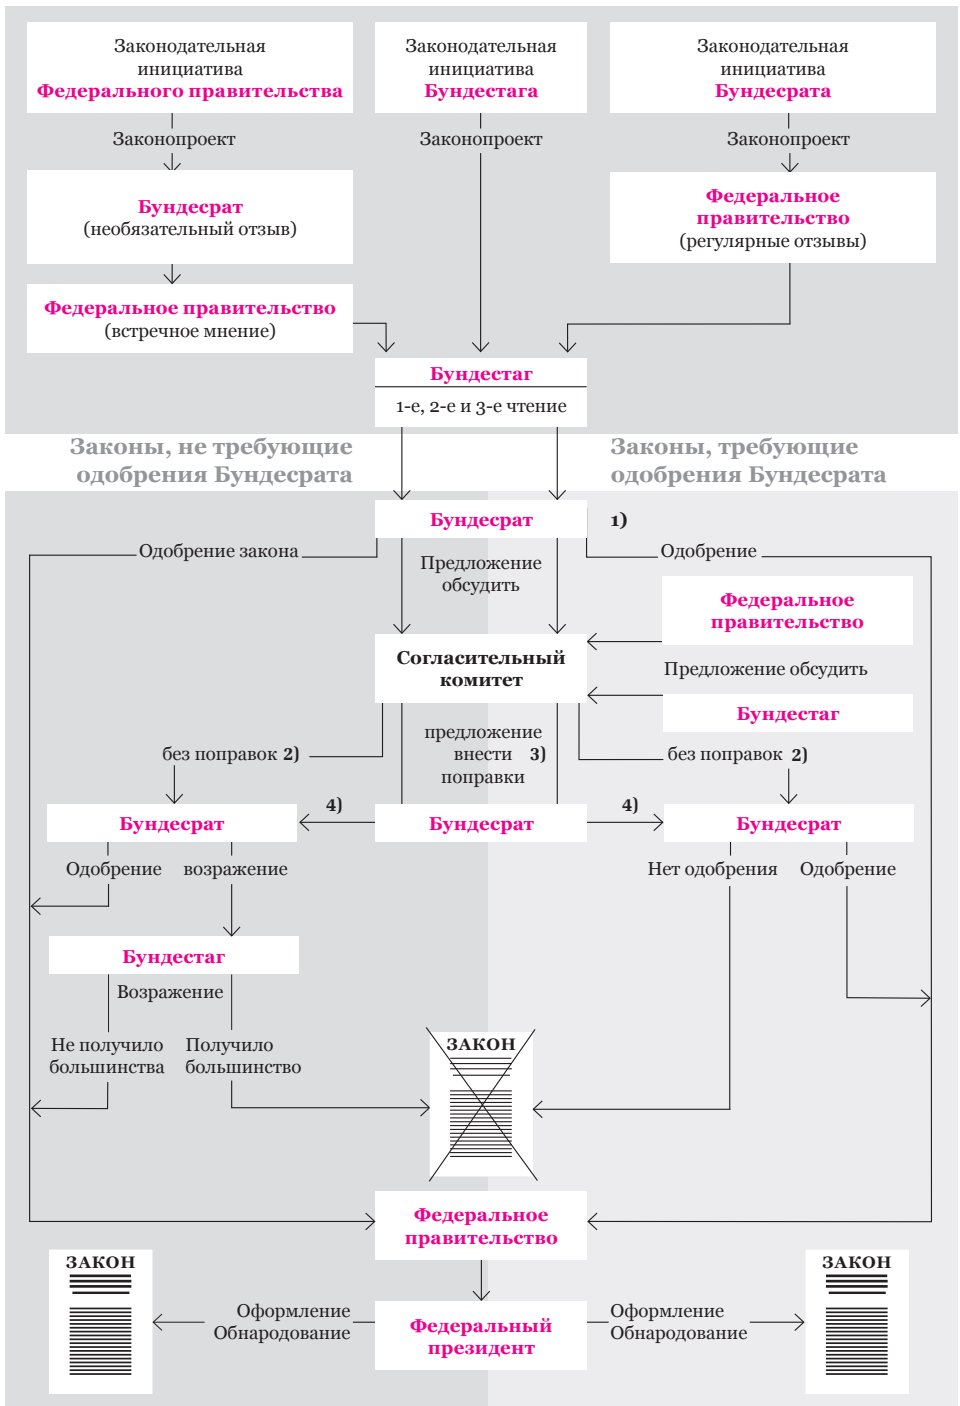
Законодательная инициатива Федерального правительства

Законопроект

Бундесрат
(необязательный отзыв)

Федеральное правительство
(встречное мнение)

Законодательная инициатива Бундестага

Законопроект

Законодательная инициатива Бундесрата

Законопроект

Федеральное правительство
(регулярные отзывы)

Бундестаг
1-е, 2-е и 3-е чтение

Законы, не требующие одобрения Бундесрата

Законы, требующие одобрения Бундесрата

Бундесрат

1)

Одобрение закона

Предложение обсудить

Одобрение

Федеральное правительство

Согласительный комитет

Предложение обсудить

Бундестаг

без поправок 2)

предложение внести 3) поправки

без поправок 2)

4)

4)

Бундесрат

Бундесрат

Бундесрат

Одобрение

возражение

Нет одобрения

Одобрение

Бундестаг

Возражение

Не получило большинства

Получило большинство

ЗАКОН

Федеральное правительство

ЗАКОН

Оформление
Обнародование

Федеральный президент

Оформление
Обнародование

ЗАКОН